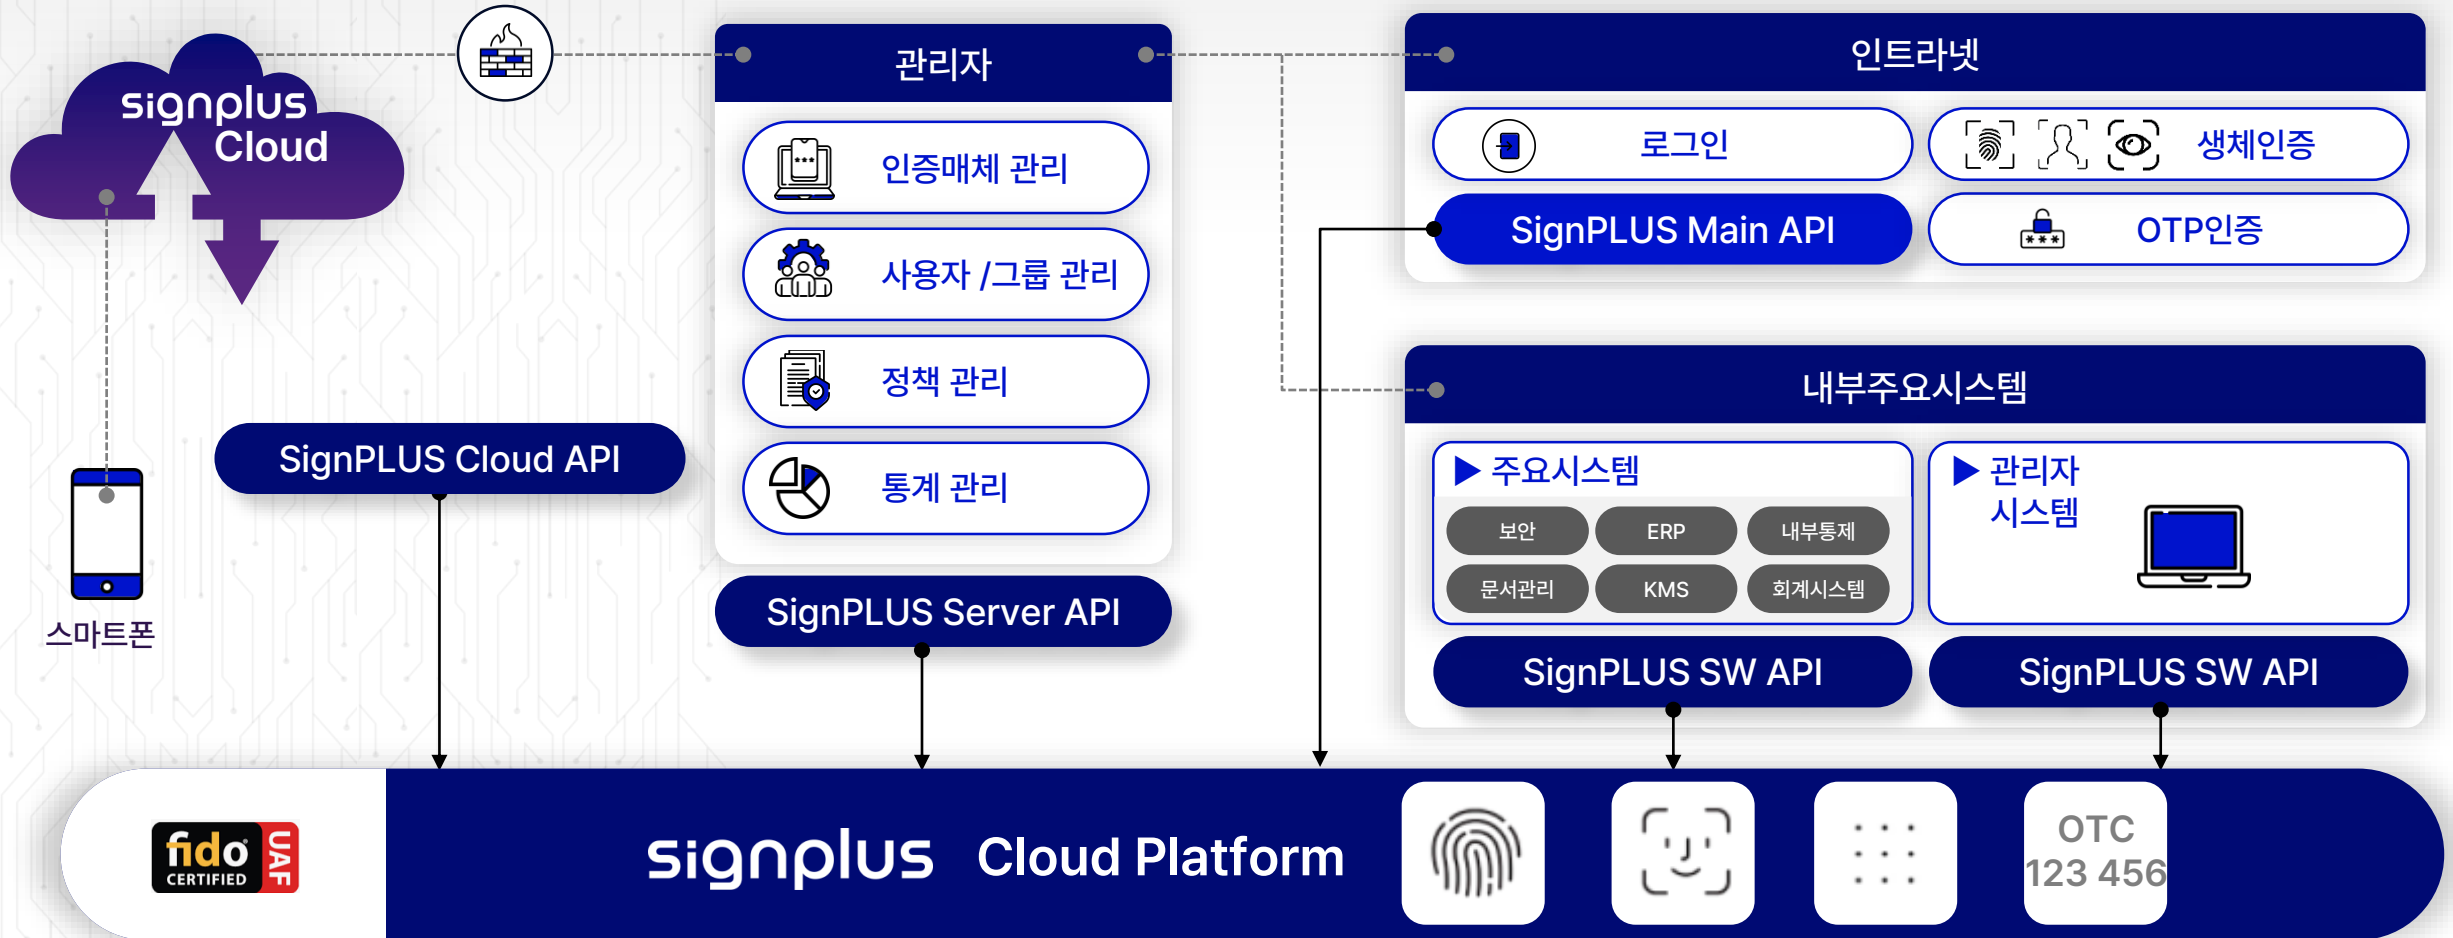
signplus Cloud

관리자

인증매체 관리

사용자 /그룹 관리

정책 관리

통계 관리

SignPLUS Server API

인트라넷

로그인

생체인증

SignPLUS Main API

OTP인증

내부주요시스템

▶ 주요시스템

보안 ERP 내부통제

문서관리 KMS 회계시스템

▶ 관리자 시스템

SignPLUS SW API

SignPLUS SW API

SignPLUS Cloud API

스마트폰

fido CERTIFIED UAF

signplus Cloud Platform

OTC 123 456